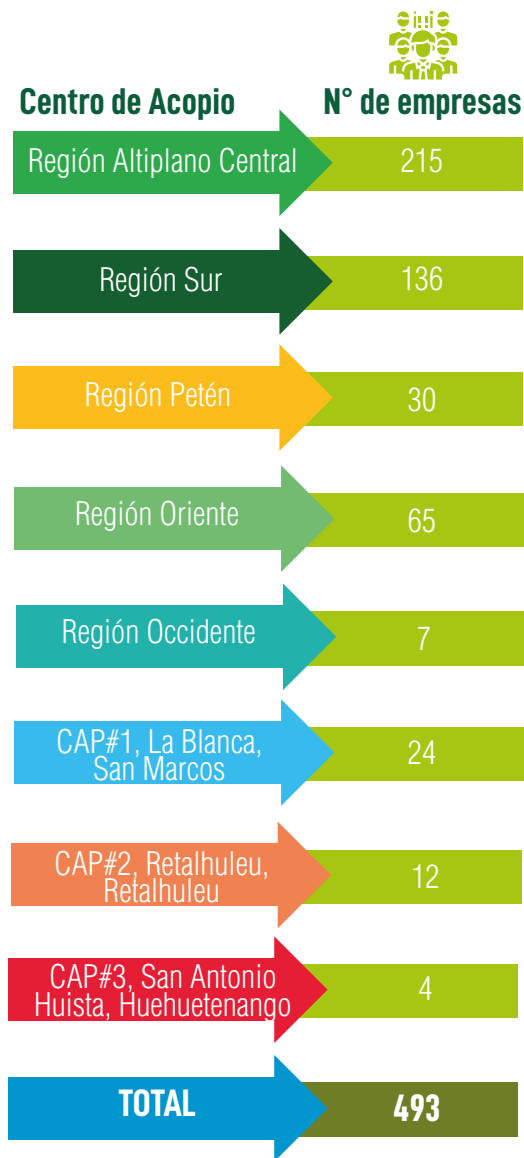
| Centro de Acopio | N° de empresas |
|---|---|
| Región Altiplano Central | 215 |
| Región Sur | 136 |
| Región Petén | 30 |
| Región Oriente | 65 |
| Región Occidente | 7 |
| CAP#1, La Blanca, San Marcos | 24 |
| CAP#2, Retalhuleu, Retalhuleu | 12 |
| CAP#3, San Antonio Huista, Huehuetenango | 4 |
| TOTAL | 493 |